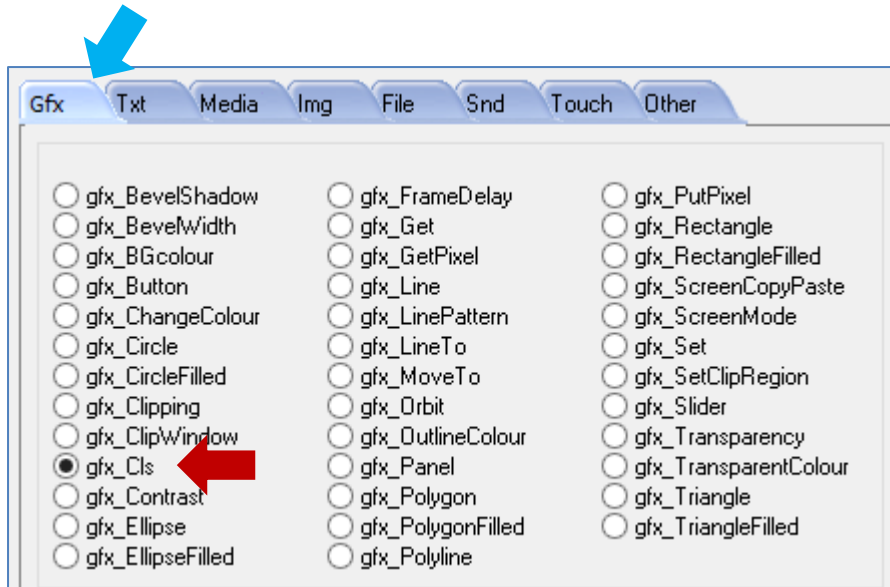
Gfx Txt Media Img File Snd Touch Other

gfx_BevelShadow
gfx_BevelWidth
gfx_BGcolour
gfx_Button
gfx_ChangeColour
gfx_Circle
gfx_CircleFilled
gfx_Clipping
gfx_ClipWindow
gfx_Cls
gfx_Contrast
gfx_Ellipse
gfx_EllipseFilled

gfx_FrameDelay
gfx_Get
gfx_GetPixel
gfx_Line
gfx_LinePattern
gfx_LineTo
gfx_MoveTo
gfx_Orbit
gfx_OutlineColour
gfx_Panel
gfx_Polygon
gfx_PolygonFilled
gfx_Polyline

gfx_PutPixel
gfx_Rectangle
gfx_RectangleFilled
gfx_ScreenCopyPaste
gfx_ScreenMode
gfx_Set
gfx_SetClipRegion
gfx_Slider
gfx_Transparency
gfx_TransparentColour
gfx_Triangle
gfx_TriangleFilled